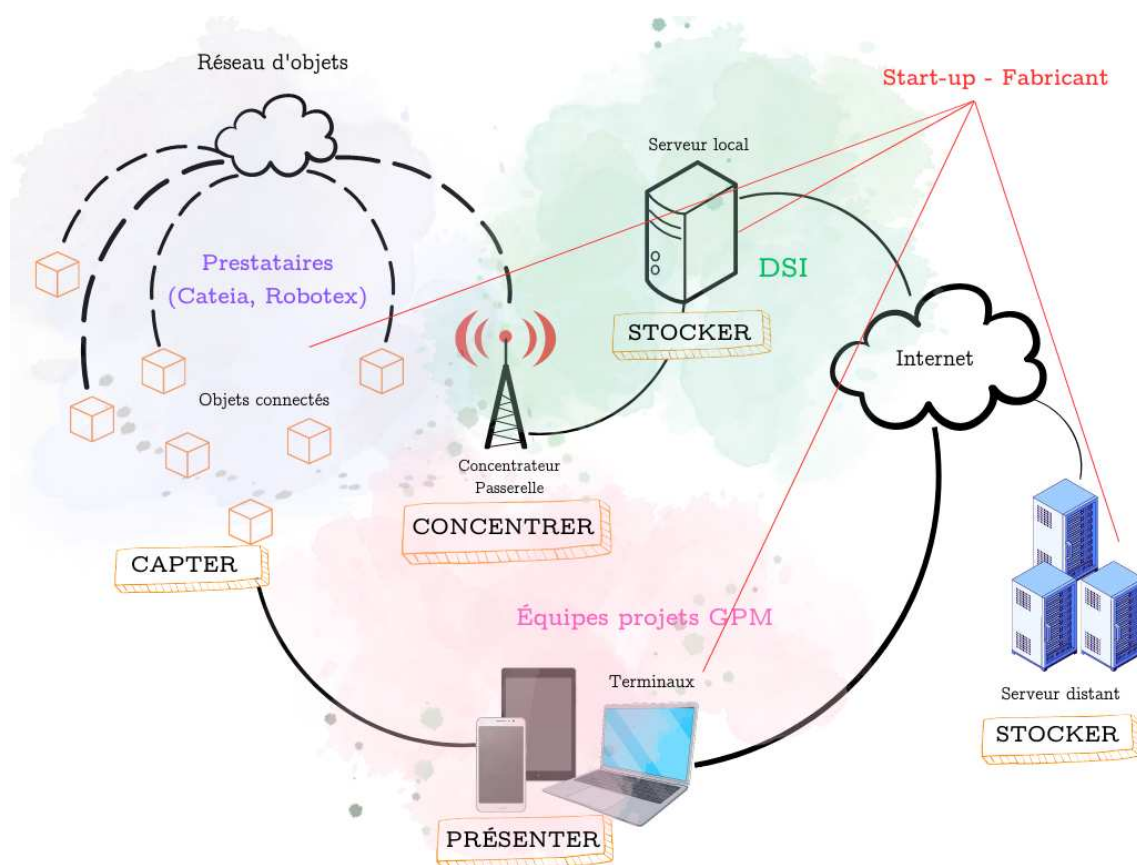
Réseau d'objets

Start-up - Fabricant

Serveur local

Prestataires
(Cateia, Robotex)

DSI

STOCKER

Internet

Objets connectés

Concentrateur
Passerelle

CONCENTRER

CAPTER

Équipes projets GPM

Terminaux

Serveur distant

STOCKER

PRÉSENTER